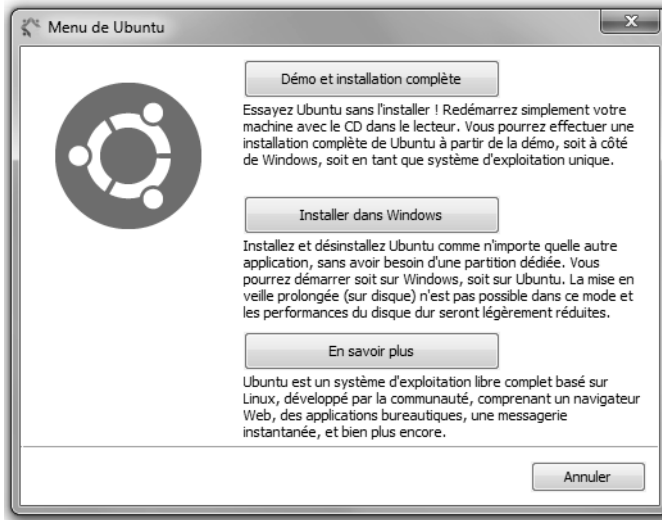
Menu de Ubuntu

Démo et installation complète

Essayez Ubuntu sans l'installer ! Redémarrez simplement votre machine avec le CD dans le lecteur. Vous pourrez effectuer une installation complète de Ubuntu à partir de la démo, soit à côté de Windows, soit en tant que système d'exploitation unique.

Installer dans Windows

Installez et désinstallez Ubuntu comme n'importe quelle autre application, sans avoir besoin d'une partition dédiée. Vous pourrez démarrer soit sur Windows, soit sur Ubuntu. La mise en veille prolongée (sur disque) n'est pas possible dans ce mode et les performances du disque dur seront légèrement réduites.

En savoir plus

Ubuntu est un système d'exploitation libre complet basé sur Linux, développé par la communauté, comprenant un navigateur Web, des applications bureautiques, une messagerie instantanée, et bien plus encore.

Annuler